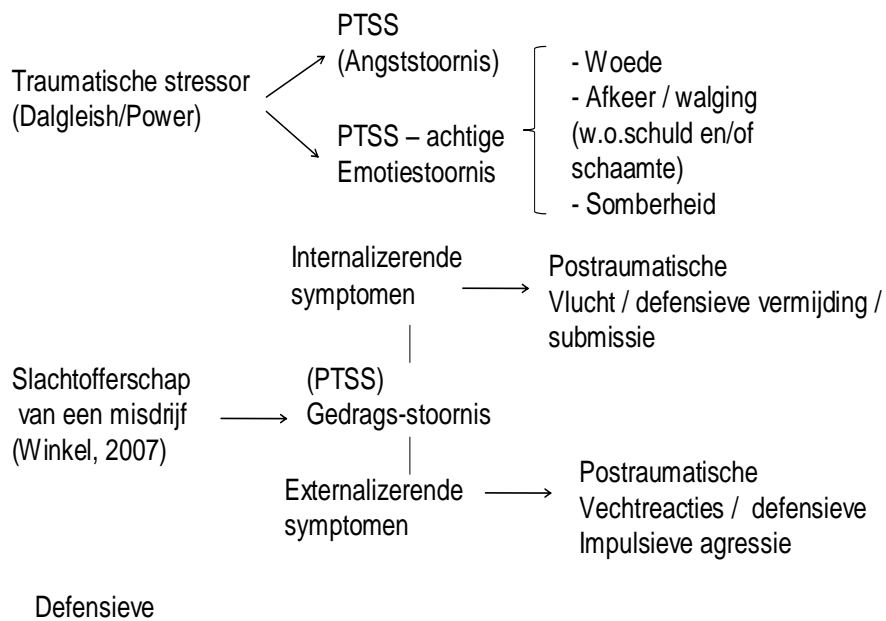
Traumatische stressor (Dalgleish/Power)

PTSS (Angststoornis)

PTSS – achtige Emotiestoornis

- Woede
- Afkeer / walging (w.o.schuld en/of schaamte)
- Somberheid

Internalizerende symptomen

Postraumatische Vlucht / defensieve vermijding / submissie

Slachtofferschap van een misdrijf (Winkel, 2007)

(PTSS) Gedrags-stoornis

Externalizerende symptomen

Postraumatische Vechtreacties / defensieve Impulsieve agressie

Defensieve